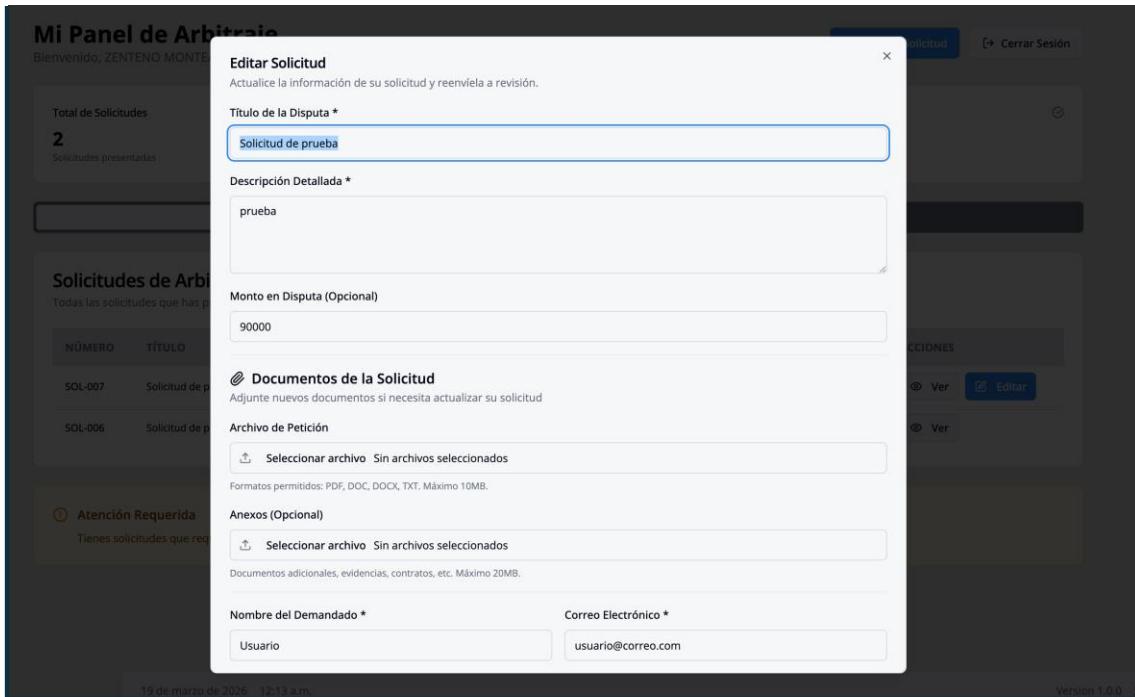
Mi Panel de Arbitraje
Bienvenido, ZENTENO MONTE

olicitud
Cerrar Sesión

Total de Solicitudes
2
Solicitudes presentadas

Solicitudes de Arbi
Todas las solicitudes que has p

| NÚMERO | TÍTULO | CCIONES |
|---|---|---|
| SOL-007 | Solicitud de p | Ver Editar |
| SOL-006 | Solicitud de p | Ver |

Atención Requerida
Tienes solicitudes que req

19 de marzo de 2026 12:13 a.m.
Version 1.0.0

Editar Solicitud
Actualice la información de su solicitud y reenvíela a revisión.
×

Título de la Disputa *
Solicitud de prueba

Descripción Detallada *
prueba

Monto en Disputa (Opcional)
90000

Documentos de la Solicitud
Adjunte nuevos documentos si necesita actualizar su solicitud

Archivo de Petición
Seleccionar archivo Sin archivos seleccionados
Formatos permitidos: PDF, DOC, DOCX, TXT. Máximo 10MB.

Anexos (Opcional)
Seleccionar archivo Sin archivos seleccionados
Documentos adicionales, evidencias, contratos, etc. Máximo 20MB.

Nombre del Demandado *
Usuario

Correo Electrónico *
usuario@correo.com